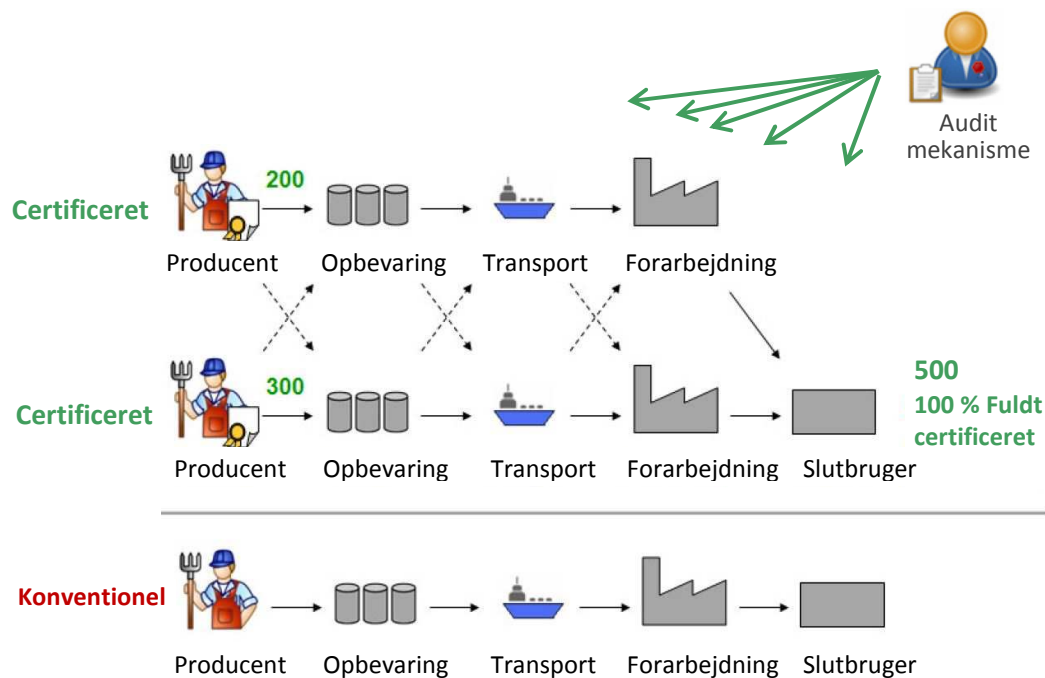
Audit mekanisme

Certificeret

200

Producent Opbevaring Transport Forarbejdning

Certificeret

300

Producent Opbevaring Transport Forarbejdning Slutbruger

500
100 % Fuldt certificeret

Konventionel

Producent Opbevaring Transport Forarbejdning Slutbruger